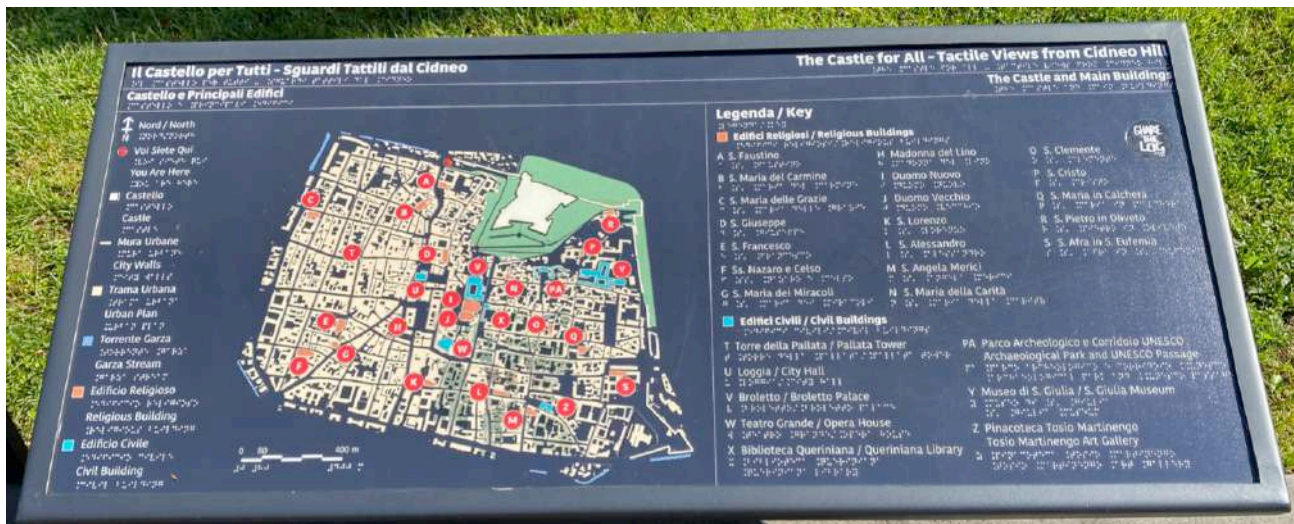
Il Castello per Tutti - Sguardi Tattili dal Cidneo

Castello e Principali Edifici

The Castle for All - Tactile Views from Cidneo Hill

The Castle and Main Buildings

Nord / North

Voi Siete Qui
You Are Here

Castello
Castle

Mura Urbane
City Walls

Trama Urbana
Urban Plan

Torrente Garza
Garza Stream

Edificio Religioso
Religious Building

Edificio Civile
Civil Building

0 80 400 m

Legenda / Key

Edifici Religiosi / Religious Buildings

A S. Faustino
B S. Maria del Carmine
C S. Maria delle Grazie
D S. Giuseppe
E S. Francesco
F Ss. Nazaro e Celso
G S. Maria dei Miracoli

H Madonna del Lino
I Duomo Nuovo
J Duomo Vecchio
K S. Lorenzo
L S. Alessandro
M S. Angela Merici
N S. Maria della Carità

O S. Clemente
P S. Cristo
Q S. Maria in Calchera
R S. Pietro in Oliveto
S S. Afra in S. Eufemia

Edifici Civili / Civil Buildings

T Torre della Pallata / Pallata Tower
U Loggia / City Hall
V Broletto / Broletto Palace
W Teatro Grande / Opera House
X Biblioteca Queriniana / Queriniana Library

PA Parco Archeologico e Corridoio UNESCO
Archaeological Park and UNESCO Passage
Y Museo di S. Giulia / S. Giulia Museum
Z Pinacoteca Tosio Martinengo
Tosio Martinengo Art Gallery